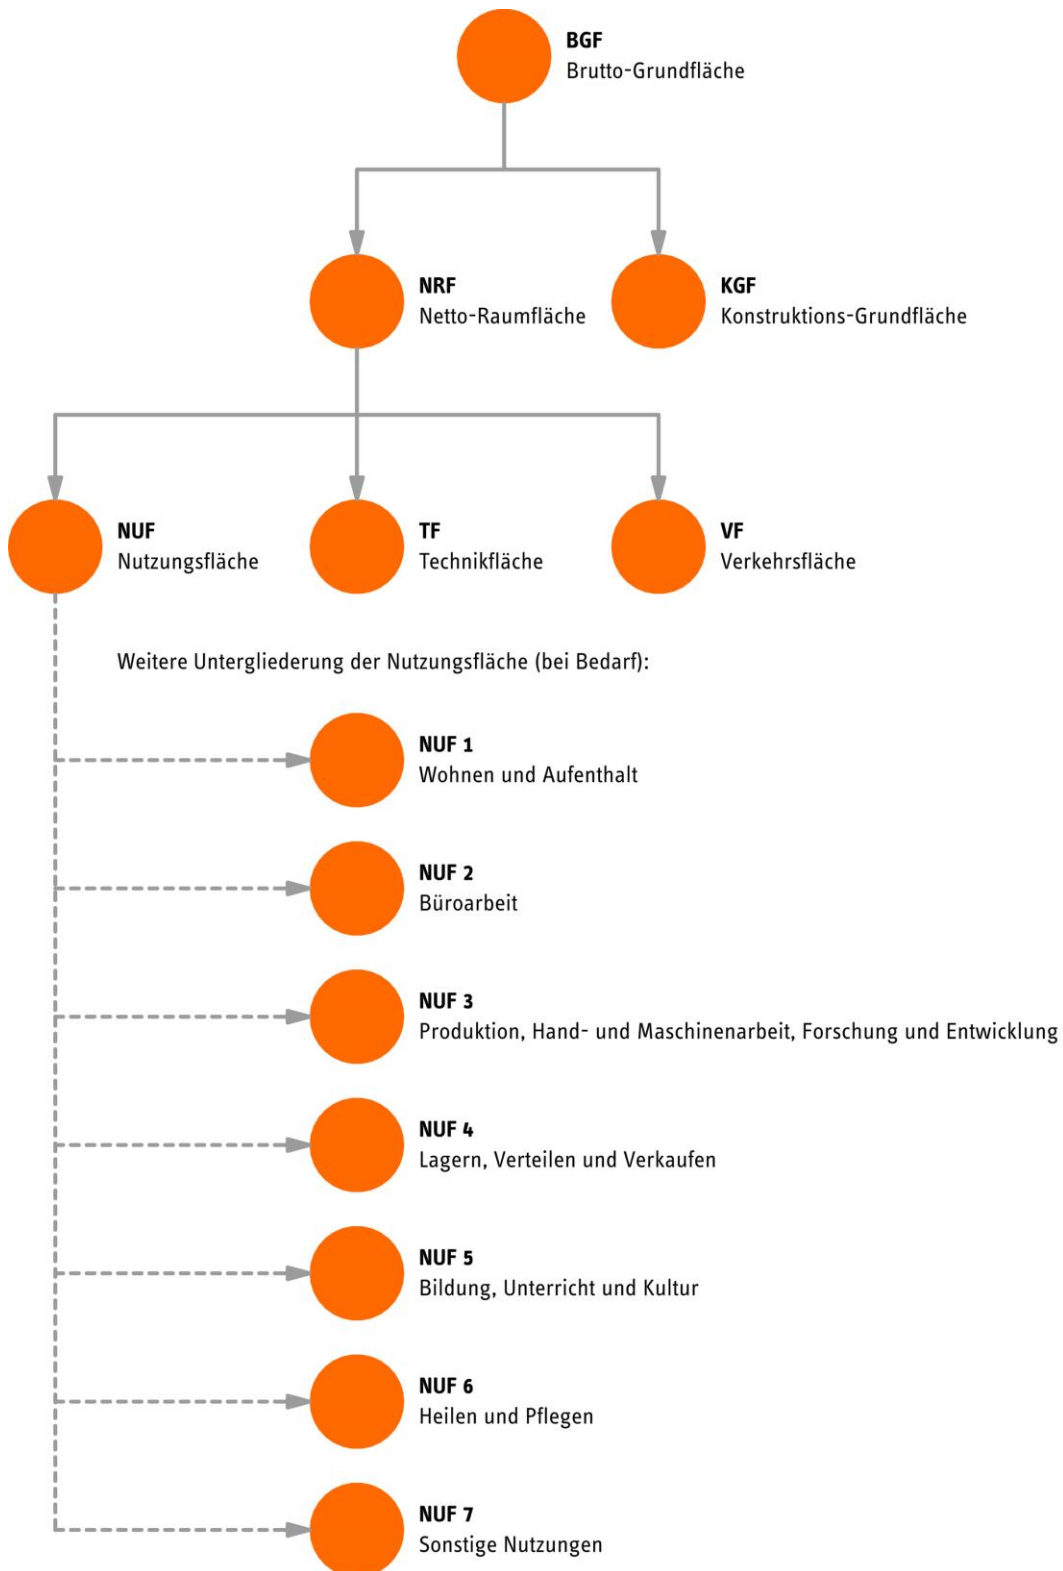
BGF
Brutto-Grundfläche

NRF
Netto-Raumfläche

KGF
Konstruktions-Grundfläche

NUF
Nutzungsfläche

TF
Technikfläche

VF
Verkehrsfläche

Weitere Untergliederung der Nutzungsfläche (bei Bedarf):

NUF 1
Wohnen und Aufenthalt

NUF 2
Büroarbeit

NUF 3
Produktion, Hand- und Maschinenarbeit, Forschung und Entwicklung

NUF 4
Lagern, Verteilen und Verkaufen

NUF 5
Bildung, Unterricht und Kultur

NUF 6
Heilen und Pflegen

NUF 7
Sonstige Nutzungen